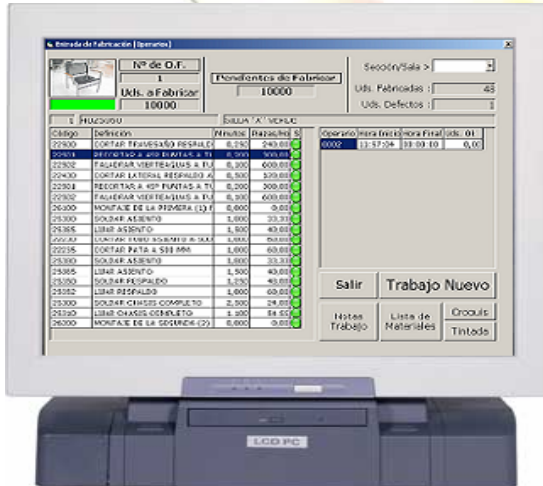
Entrada de Fabricación [Operarios]

Nº de O.F.
1
Uds. a Fabricar
10000

Pendientes de Fabricar
10000

Sección/Sala >
Uds. Fabricadas : 48
Uds. Defectos : 1

1 HD25000 SILLA "X" VERDE

| Código | Definición | Minutos | Piezas/Ho | S |
|---|---|---|---|---|
| 22300 | CORTAR TRAVESAÑO RESPALDO | 0,250 | 240,00 | |
| 22301 | RECORTAR A 45º PUNTAS A TR | 0,200 | 300,00 | |
| 22302 | TALADRAR VIERTEAGUAS A TU | 0,100 | 600,00 | |
| 22400 | CORTAR LATERAL RESPALDO A | 0,500 | 120,00 | |
| 22301 | RECORTAR A 45º PUNTAS A TU | 0,200 | 300,00 | |
| 22302 | TALADRAR VIERTEAGUAS A TU | 0,100 | 600,00 | |
| 26000 | MONTAJE DE LA PRIMERA (1) F | 0,000 | 0,00 | |
| 25300 | SOLDAR ASIENTO | 1,800 | 33,33 | |
| 25365 | LIJAR ASIENTO | 1,500 | 40,00 | |
| 25020 | CORTAR TUBO ASIENTO A 500 | 1,000 | 60,00 | |
| 22235 | CORTAR PATA A 500 MM | 1,000 | 60,00 | |
| 25300 | SOLDAR ASIENTO | 1,800 | 33,33 | |
| 25365 | LIJAR ASIENTO | 1,500 | 40,00 | |
| 25350 | SOLDAR RESPALDO | 1,250 | 48,00 | |
| 25352 | LIJAR RESPALDO | 1,000 | 60,00 | |
| 25300 | SOLDAR CHASIS COMPLETO | 2,500 | 24,00 | |
| 25310 | LIJAR CHASIS COMPLETO | 1,100 | 54,55 | |
| 26000 | MONTAJE DE LA SEGUNDA (2) | 0,000 | 0,00 | |

| Operario | Hora Inicio | Hora Final | Uds. OI |
|---|---|---|---|
| 0002 | 11:57:34 | 00:00:00 | 0,00 |

Salir
Trabajo Nuevo
Notas Trabajo
Lista de Materiales
Croquis
Tintado

LCD PC